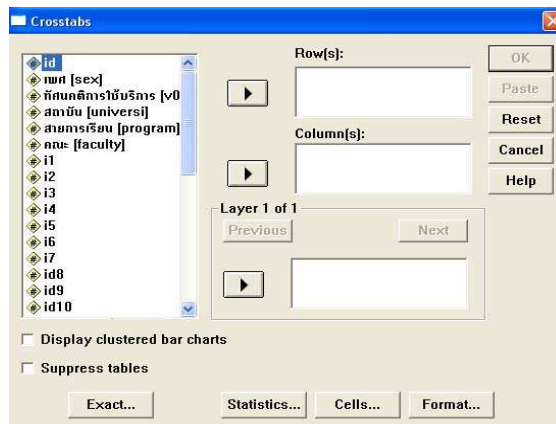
Crosstabs

id
เพศ [sex]
ทัศนคติการใช้บริการ [v0
สถาบัน [universi]
สาขาการเรียน [program]
คณะ [faculty]
i1
i2
i3
i4
i5
i6
i7
id8
id9
id10

Row(s):

Column(s):

Layer 1 of 1
Previous
Next

OK
Paste
Reset
Cancel
Help

Display clustered bar charts
Suppress tables

Exact...
Statistics...
Cells...
Format...